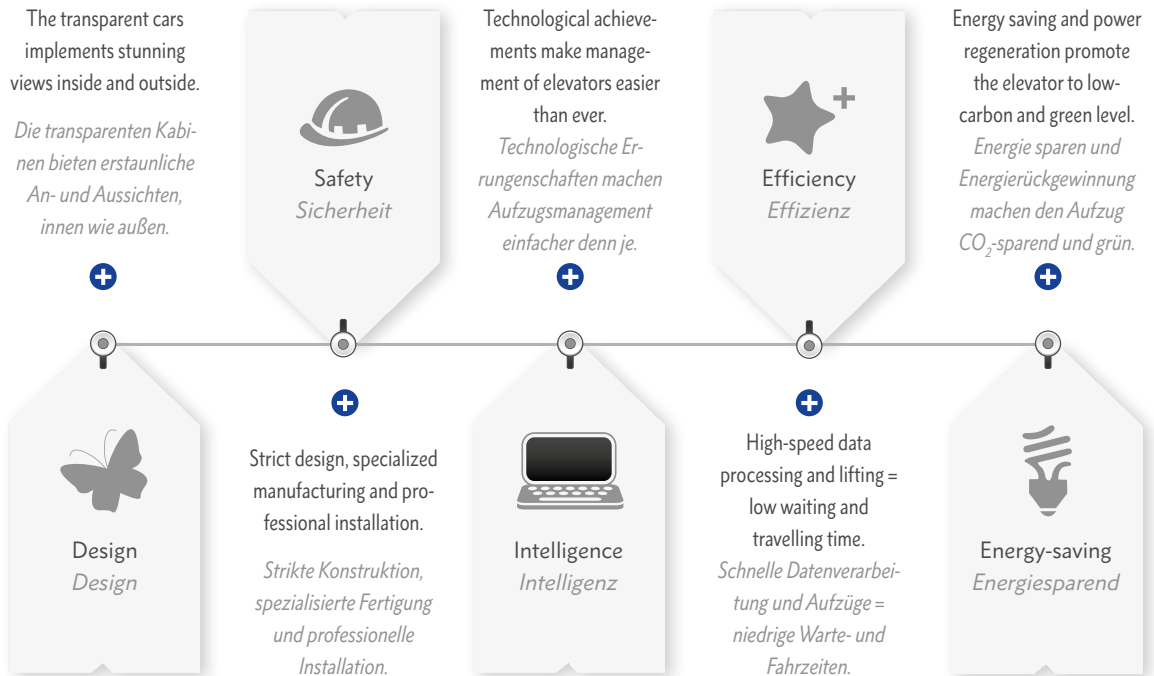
The transparent cars implements stunning views inside and outside.

Die transparenten Kabinen bieten erstaunliche An- und Aussichten, innen wie außen.

Safety
Sicherheit

Technological achievements make management of elevators easier than ever.
Technologische Errungenschaften machen Aufzugsmanagement einfacher denn je.

Efficiency
Effizienz

Energy saving and power regeneration promote the elevator to low-carbon and green level.
Energie sparen und Energierückgewinnung machen den Aufzug $CO_2$-sparend und grün.

Design
Design

Strict design, specialized manufacturing and professional installation.

Strikte Konstruktion, spezialisierte Fertigung und professionelle Installation.

Intelligence
Intelligenz

High-speed data processing and lifting = low waiting and travelling time.
Schnelle Datenverarbeitung und Aufzüge = niedrige Warte- und Fahrzeiten.

Energy-saving
Energiesparend